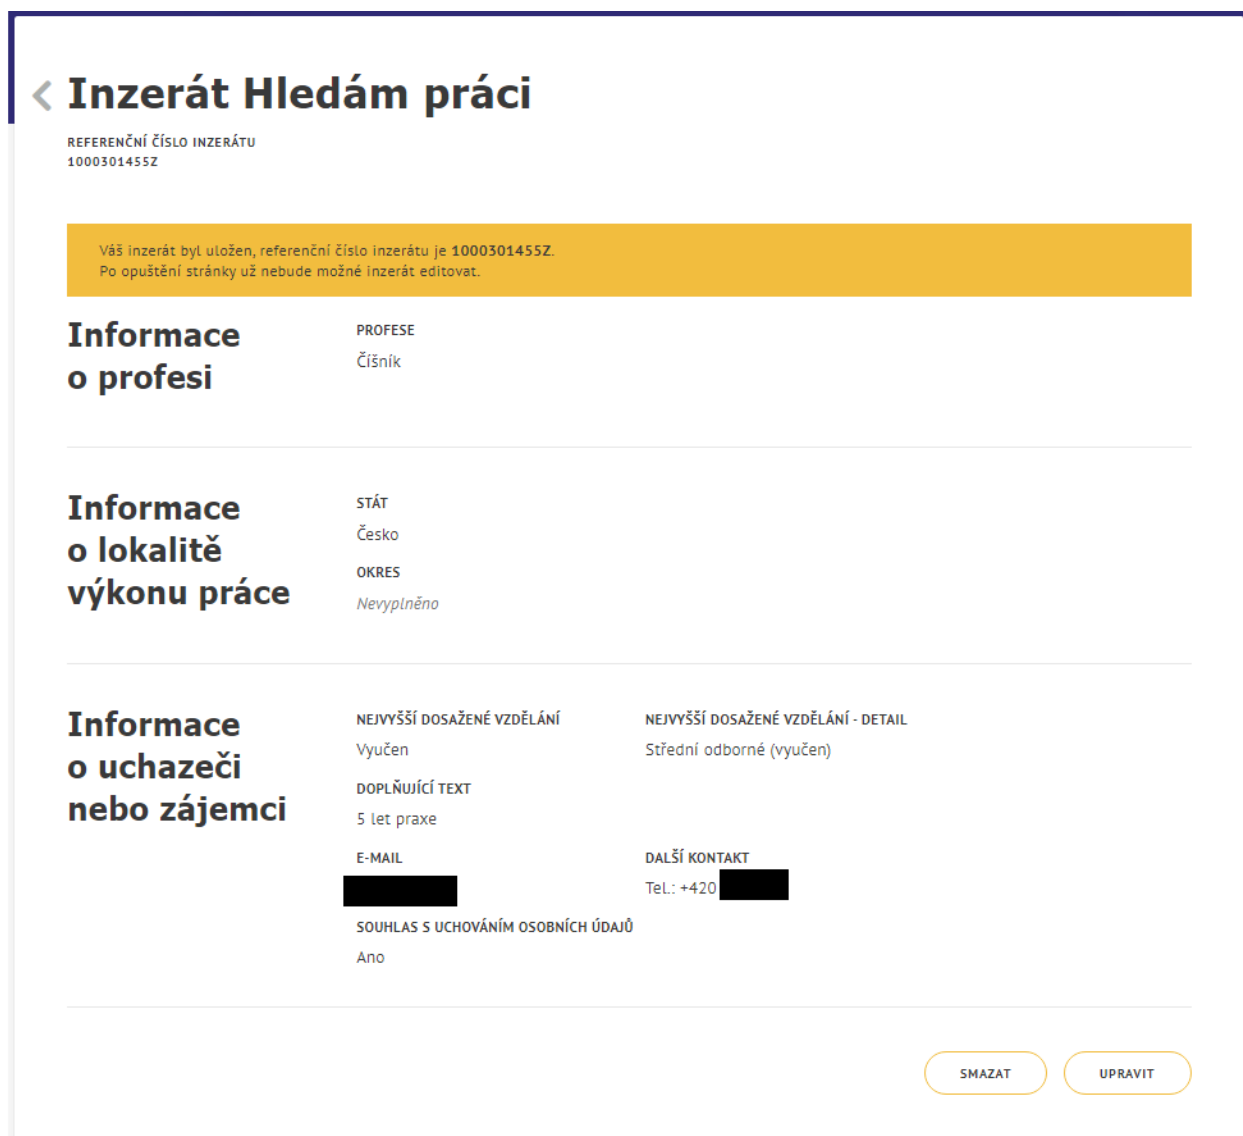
Inzerát Hledám práci

REFERENČNÍ ČÍSLO INZERÁTU
1000301455Z

Váš inzerát byl uložen, referenční číslo inzerátu je **1000301455Z**.
Po opuštění stránky už nebude možné inzerát editovat.

Informace o profesi

PROFESE
Číšník

Informace o lokalitě výkonu práce

STÁT
Česko

OKRES
Nevyplněno

Informace o uchazeči nebo zájemci

NEJVYŠŠÍ DOSAŽENÉ VZDĚLÁNÍ
Vyučen

NEJVYŠŠÍ DOSAŽENÉ VZDĚLÁNÍ - DETAIL
Střední odborné (vyučen)

DOPLŇUJÍCÍ TEXT
5 let praxe

E-MAIL

DALŠÍ KONTAKT
Tel.: +420

SOUHLAS S UCHOVÁNÍM OSOBNÍCH ÚDAJŮ
Ano

SMAZAT
UPRAVIT